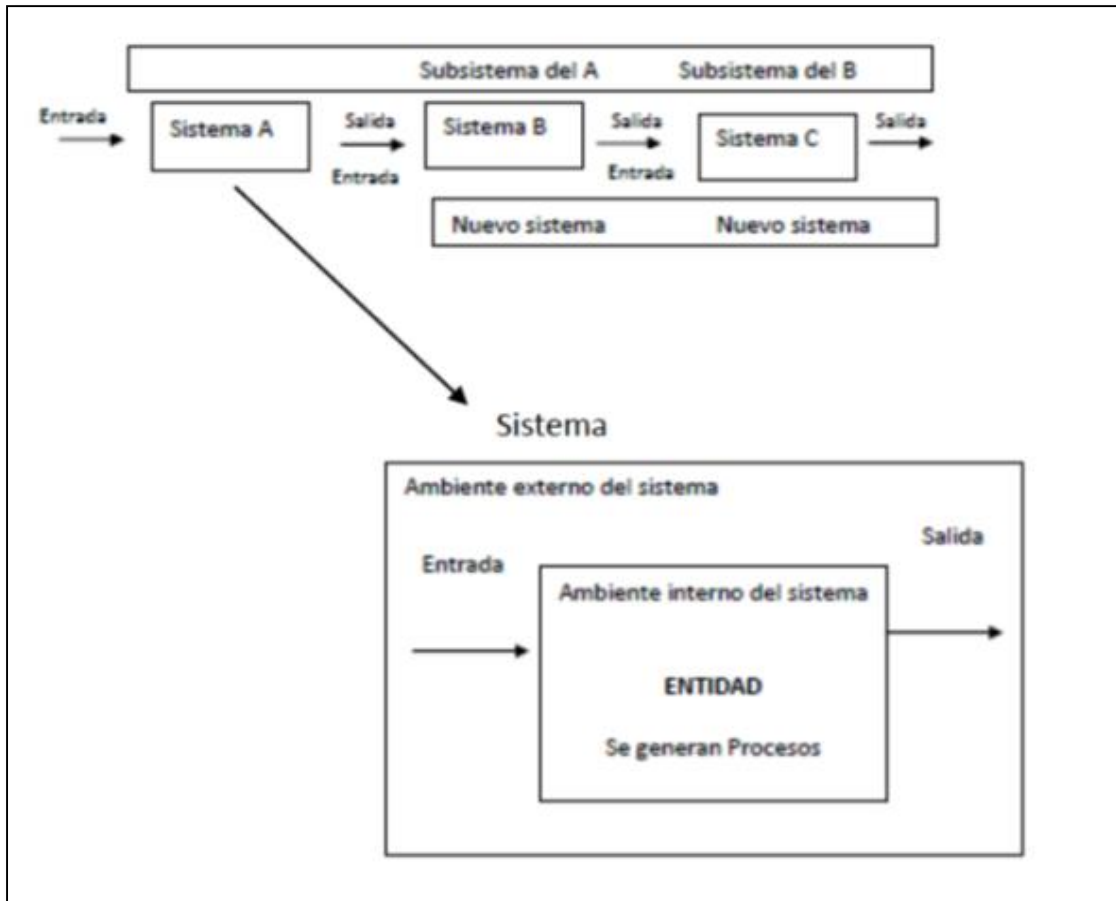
Subsistema del A Subsistema del B

Entrada

Sistema A

Salida

Entrada

Sistema B

Salida

Entrada

Sistema C

Salida

Nuevo sistema Nuevo sistema

Sistema

Ambiente externo del sistema

Entrada

Salida

Ambiente interno del sistema

ENTIDAD

Se generan Procesos